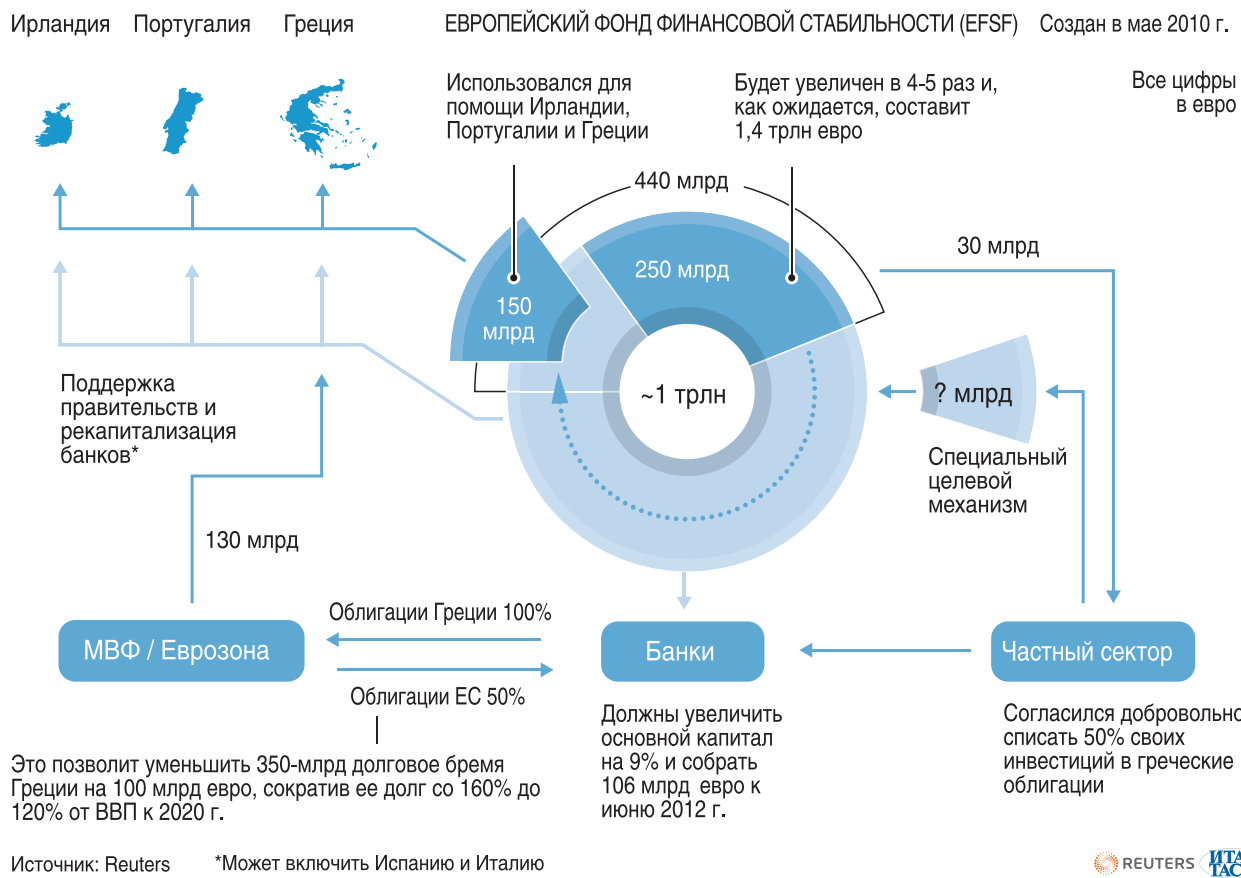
Ирландия Португалия Греция

ЕВРОПЕЙСКИЙ ФОНД ФИНАНСОВОЙ СТАБИЛЬНОСТИ (EFSF) Создан в мае 2010 г.

Использовался для помощи Ирландии, Португалии и Греции

Будет увеличен в 4-5 раз и, как ожидается, составит 1,4 трлн евро

Все цифры в евро

440 млрд

250 млрд

150 млрд

30 млрд

~1 трлн

? млрд

Специальный целевой механизм

Поддержка правительств и рекапитализация банков*

130 млрд

Облигации Греции 100%

МВФ / Еврозона

Банки

Частный сектор

Облигации ЕС 50%

Должны увеличить основной капитал на 9% и собрать 106 млрд евро к июню 2012 г.

Согласился добровольно списать 50% своих инвестиций в греческие облигации

Это позволит уменьшить 350-млрд долговое бремя Греции на 100 млрд евро, сократив ее долг со 160% до 120% от ВВП к 2020 г.

Источник: Reuters

*Может включить Испанию и Италию

REUTERS ИТАР ТАСС